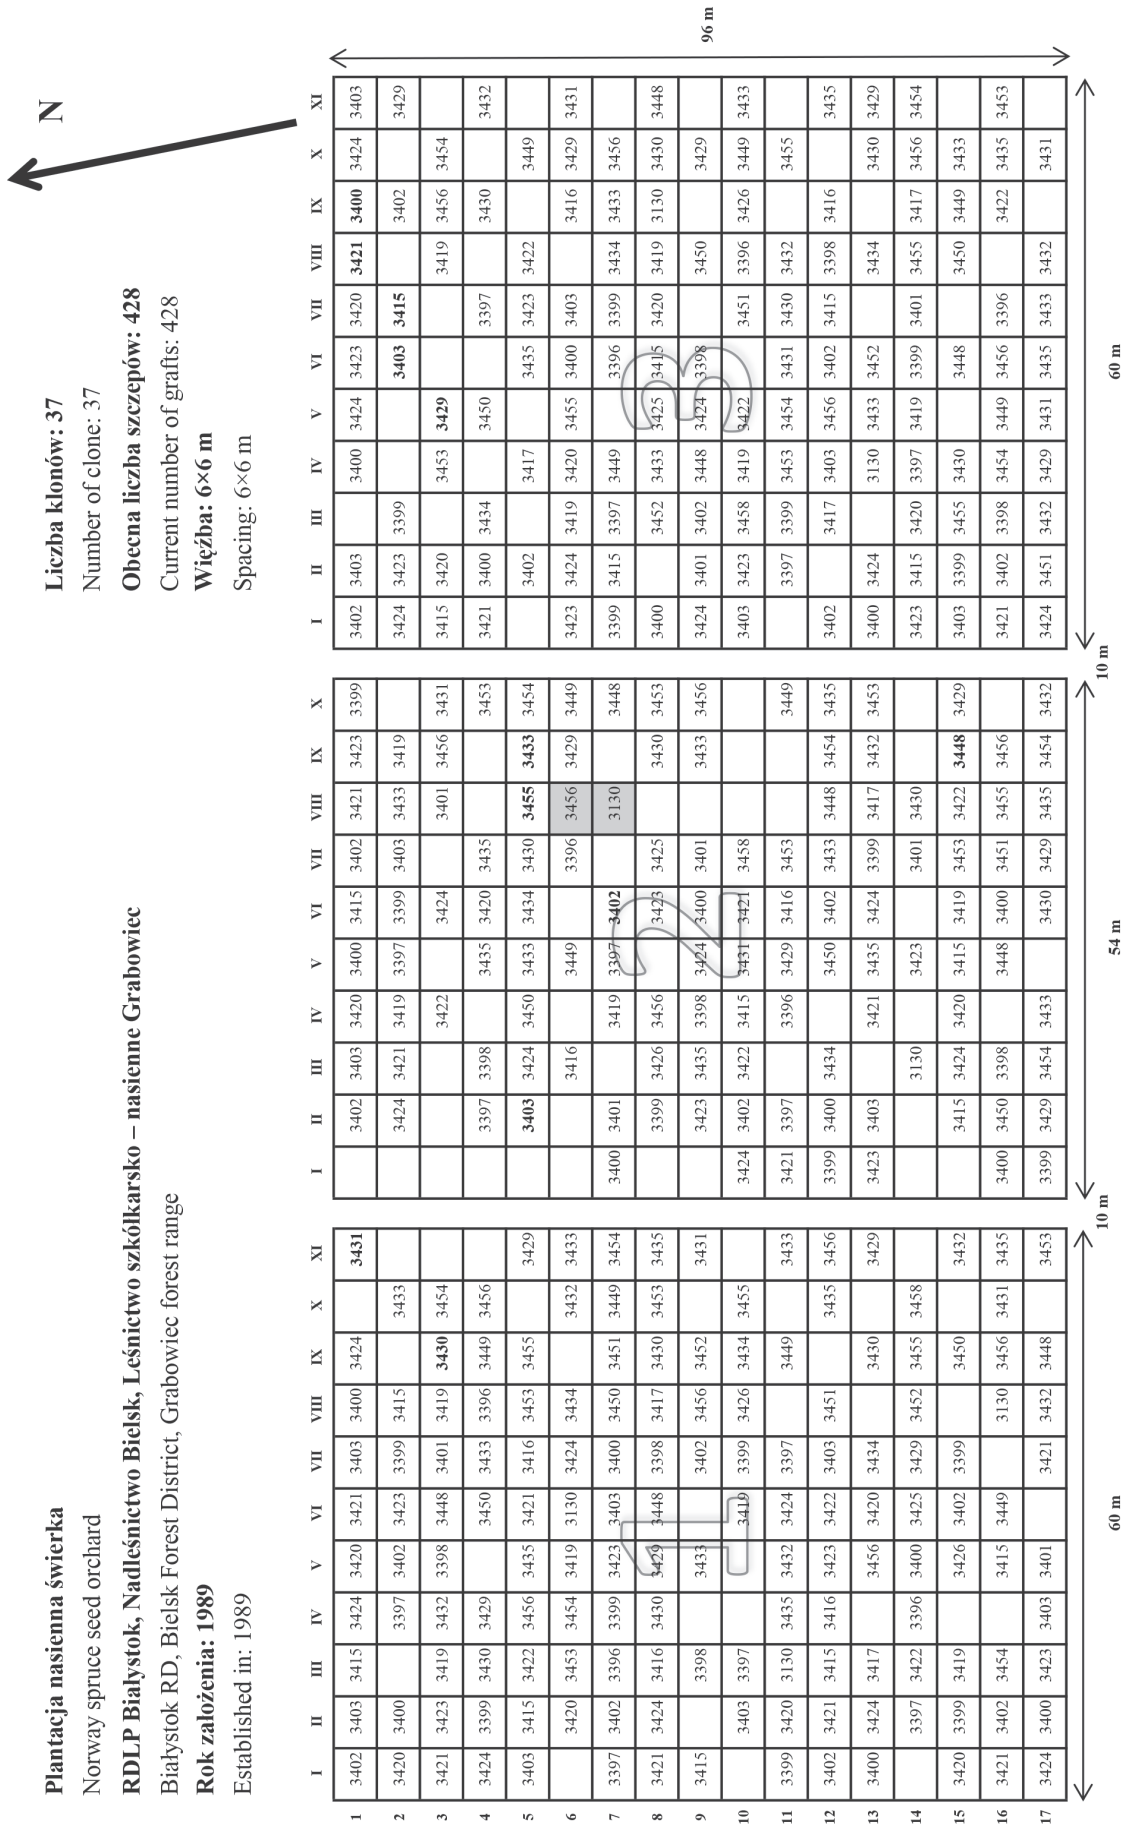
Plantacja nasienna świerka
Norway spruce seed orchard
RDLP Białystok, Nadleśnictwo Bielsk, Leśnictwo szkółkarsko – nasienne Grabowiec
Białystok RD, Bielsk Forest District, Grabowiec forest range
Rok założenia: 1989
Established in: 1989

Liczba klonów: 37
Number of clone: 37
Obecna liczba szczepów: 428
Current number of grafts: 428
Więźba: 6×6 m
Spacing: 6×6 m

N

1

| | I | II | III | IV | V | VI | VII | VIII | IX | X | XI |
|---|---|---|---|---|---|---|---|---|---|---|---|
| 1 | 3402 | 3403 | 3415 | 3424 | 3420 | 3421 | 3403 | 3400 | 3424 | | 3431 |
| 2 | 3420 | 3400 | | 3397 | 3402 | 3423 | 3399 | 3415 | | 3433 | |
| 3 | 3421 | 3423 | 3419 | 3432 | 3398 | 3448 | 3401 | 3419 | 3430 | 3454 | |
| 4 | 3424 | 3399 | 3430 | 3429 | | 3450 | 3433 | 3396 | 3449 | 3456 | |
| 5 | 3403 | 3415 | 3422 | 3456 | 3435 | 3421 | 3416 | 3453 | 3455 | | 3429 |
| 6 | | 3420 | 3453 | 3454 | 3419 | 3130 | 3424 | 3434 | | 3432 | 3433 |
| 7 | 3397 | 3402 | 3396 | 3399 | 3423 | 3403 | 3400 | 3450 | 3451 | 3449 | 3454 |
| 8 | 3421 | 3424 | 3416 | 3430 | 3429 | 3448 | 3398 | 3417 | 3430 | 3453 | 3435 |
| 9 | 3415 | | 3398 | | 3433 | | 3402 | 3456 | 3452 | | 3431 |
| 10 | | 3403 | 3397 | | | 3419 | 3399 | 3426 | 3434 | 3455 | |
| 11 | 3399 | 3420 | 3130 | 3435 | 3432 | 3424 | 3397 | | 3449 | | 3433 |
| 12 | 3402 | 3421 | 3415 | 3416 | 3423 | 3422 | 3403 | 3451 | | 3435 | 3456 |
| 13 | 3400 | 3424 | 3417 | | 3456 | 3420 | 3434 | | 3430 | | 3429 |
| 14 | | 3397 | 3422 | 3396 | 3400 | 3425 | 3429 | 3452 | 3455 | 3458 | |
| 15 | 3420 | 3399 | 3419 | | 3426 | 3402 | 3399 | | 3450 | | 3432 |
| 16 | 3421 | 3402 | 3454 | | 3415 | 3449 | | 3130 | 3456 | 3431 | 3435 |
| 17 | 3424 | 3400 | 3423 | 3403 | 3401 | | 3421 | 3432 | 3448 | | 3453 |

60 m

10 m

2

| | I | II | III | IV | V | VI | VII | VIII | IX | X |
|---|---|---|---|---|---|---|---|---|---|---|
| 1 | | 3402 | 3403 | 3420 | 3400 | 3415 | 3402 | 3421 | 3423 | 3399 |
| 2 | | 3424 | 3421 | 3419 | 3397 | 3399 | 3403 | 3433 | 3419 | |
| 3 | | | | 3422 | | 3424 | | 3401 | 3456 | 3431 |
| 4 | | 3397 | 3398 | | 3435 | 3420 | 3435 | | | 3453 |
| 5 | | 3403 | 3424 | 3450 | 3433 | 3434 | 3430 | 3455 | 3433 | 3454 |
| 6 | | | 3416 | | 3449 | | 3396 | 3456 | 3429 | 3449 |
| 7 | 3400 | 3401 | | 3419 | 3397 | 3402 | | 3130 | | 3448 |
| 8 | | 3399 | 3426 | 3456 | | 3423 | 3425 | | 3430 | 3453 |
| 9 | | 3423 | 3435 | 3398 | 3424 | 3400 | 3401 | | 3433 | 3456 |
| 10 | 3424 | 3402 | 3422 | 3415 | 3431 | 3421 | 3458 | | | |
| 11 | 3421 | 3397 | | 3396 | 3429 | 3416 | 3453 | | | 3449 |
| 12 | 3399 | 3400 | 3434 | | 3450 | 3402 | 3433 | 3448 | 3454 | 3435 |
| 13 | 3423 | 3403 | | 3421 | 3435 | 3424 | 3399 | 3417 | 3432 | 3453 |
| 14 | | | 3130 | | 3423 | | 3401 | 3430 | | |
| 15 | | 3415 | 3424 | 3420 | 3415 | 3419 | 3453 | 3422 | 3448 | 3429 |
| 16 | 3400 | 3450 | 3398 | | 3448 | 3400 | 3451 | 3455 | 3456 | |
| 17 | 3399 | 3429 | 3454 | 3433 | | 3430 | 3429 | 3435 | 3454 | 3432 |

54 m

10 m

3

| | I | II | III | IV | V | VI | VII | VIII | IX | X | XI |
|---|---|---|---|---|---|---|---|---|---|---|---|
| 1 | 3402 | 3403 | | 3400 | 3424 | 3423 | 3420 | 3421 | 3400 | 3424 | 3403 |
| 2 | 3424 | 3423 | 3399 | | | 3403 | 3415 | | 3402 | | 3429 |
| 3 | 3415 | 3420 | | 3453 | 3429 | | | 3419 | 3456 | 3454 | |
| 4 | 3421 | 3400 | 3434 | | 3450 | | 3397 | | 3430 | | 3432 |
| 5 | | 3402 | | 3417 | | 3435 | 3423 | 3422 | | 3449 | |
| 6 | 3423 | 3424 | 3419 | 3420 | 3455 | 3400 | 3403 | | 3416 | 3429 | 3431 |
| 7 | 3399 | 3415 | 3397 | 3449 | | 3396 | 3399 | 3434 | 3433 | 3456 | |
| 8 | 3400 | | 3452 | 3433 | 3425 | 3415 | 3420 | 3419 | 3130 | 3430 | 3448 |
| 9 | 3424 | 3401 | 3402 | 3448 | 3424 | 3398 | | 3450 | | 3429 | |
| 10 | 3403 | 3423 | 3458 | 3419 | 3422 | | 3451 | 3396 | 3426 | 3449 | 3433 |
| 11 | | 3397 | 3399 | 3453 | 3454 | 3431 | 3430 | 3432 | | 3455 | |
| 12 | 3402 | | 3417 | 3403 | 3456 | 3402 | 3415 | 3398 | 3416 | | 3435 |
| 13 | 3400 | 3424 | | 3130 | 3433 | 3452 | | 3434 | | 3430 | 3429 |
| 14 | 3423 | 3415 | 3420 | 3397 | 3419 | 3399 | 3401 | 3455 | 3417 | 3456 | 3454 |
| 15 | 3403 | 3399 | 3455 | 3430 | | 3448 | | 3450 | 3449 | 3433 | |
| 16 | 3421 | 3402 | 3398 | 3454 | 3449 | 3456 | 3396 | | 3422 | 3435 | 3453 |
| 17 | 3424 | 3451 | 3432 | 3429 | 3431 | 3435 | 3433 | 3432 | | 3431 | |

60 m

96 m